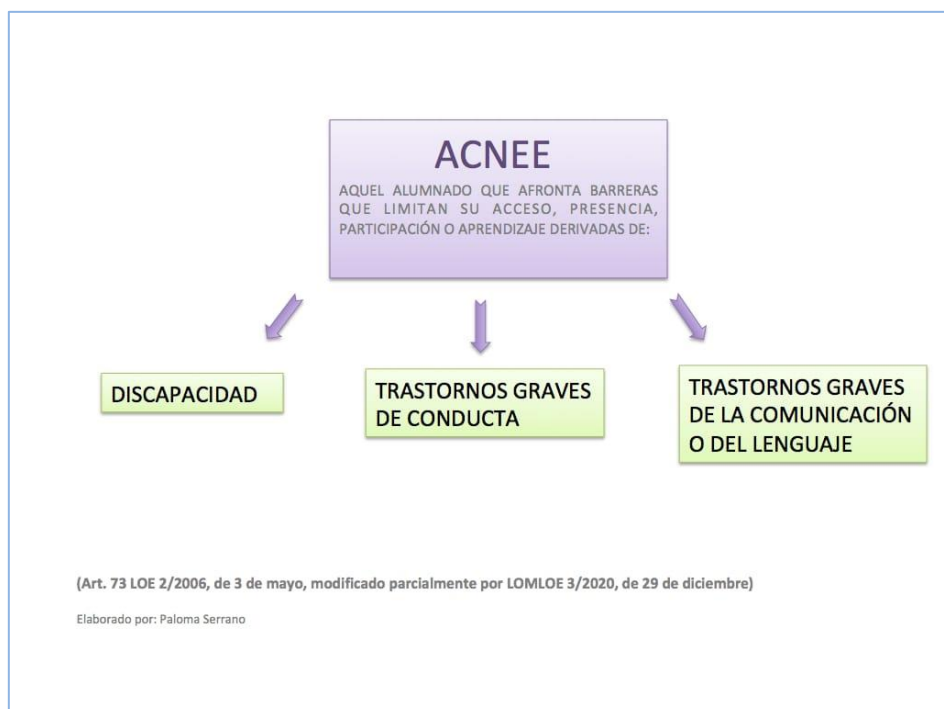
ACNEE

AQUEL ALUMNADO QUE AFRONTA BARRERAS QUE LIMITAN SU ACCESO, PRESENCIA, PARTICIPACIÓN O APRENDIZAJE DERIVADAS DE:

DISCAPACIDAD

TRASTORNOS GRAVES DE CONDUCTA

TRASTORNOS GRAVES DE LA COMUNICACIÓN O DEL LENGUAJE

(Art. 73 LOE 2/2006, de 3 de mayo, modificado parcialmente por LOMLOE 3/2020, de 29 de diciembre)

Elaborado por: Paloma Serrano